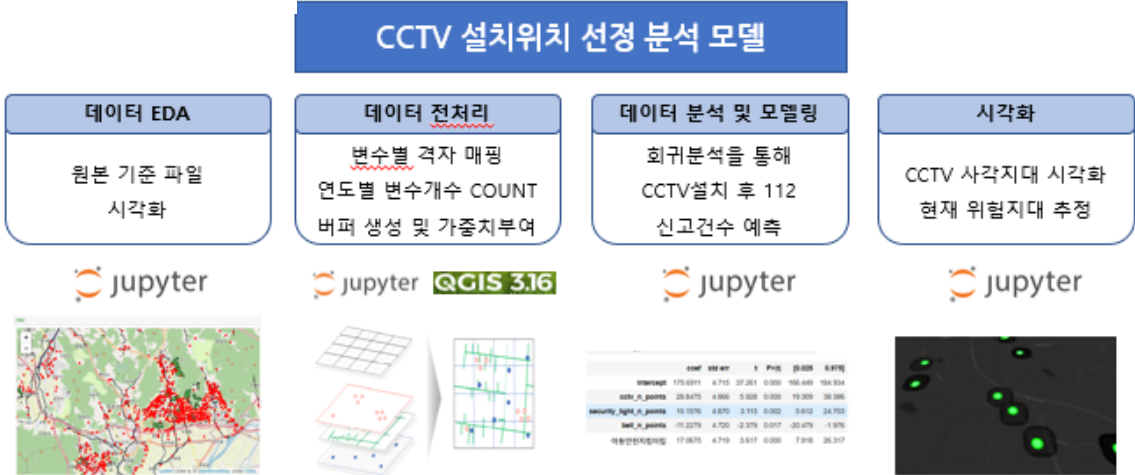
CCTV 설치위치 선정 분석 모델

데이터 EDA

원본 기준 파일 시각화

jupyter

데이터 전처리

변수별 격자 매핑
연도별 변수개수 COUNT
버퍼 생성 및 가중치부여

jupyter QGIS 3.16

데이터 분석 및 모델링

회귀분석을 통해
CCTV설치 후 112
신고건수 예측

jupyter

|  | coef | std err | t | P>\|t\| | [0.025 | 0.975] |
|---|---|---|---|---|---|---|
| Intercept | 175.6911 | 4.715 | 37.261 | 0.000 | 166.449 | 184.934 |
| cctv_n_points | 28.6475 | 4.866 | 5.926 | 0.000 | 19.309 | 38.386 |
| security_light_n_points | 15.1576 | 4.870 | 3.113 | 0.002 | 5.612 | 24.703 |
| bell_n_points | -11.2279 | 4.720 | -2.379 | 0.017 | -20.479 | -1.976 |
| 여성안심지킴이집 | 17.0675 | 4.719 | 3.617 | 0.000 | 7.818 | 26.317 |

시각화

CCTV 사각지대 시각화
현재 위험지대 추정

jupyter